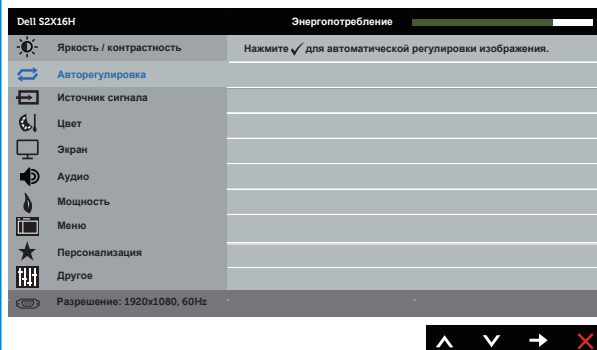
Dell S2X16H

Энергопотребление

Яркость / контрастность

Нажмите ✓ для автоматической регулировки изображения.

Авторегулировка

Источник сигнала

Цвет

Экран

Аудио

Мощность

Меню

Персонализация

Другое

Разрешение: 1920x1080, 60Hz